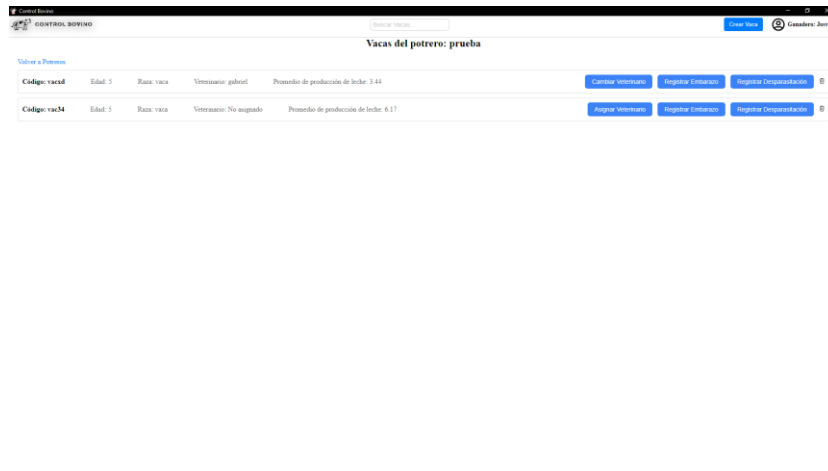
Control Bovino

CONTROL BOVINO

Buscar Vacas...

Crear Vaca

Ganadero: Jos

Vacas del potrero: prueba

Volver a Potreros

Código: vacxd Edad: 5 Raza: vaca Veterinario: gabriel Promedio de producción de leche: 3.44 Cambiar Veterinario Registrar Embarazo Registrar Desparasitación

Código: vac34 Edad: 5 Raza: vaca Veterinario: No asignado Promedio de producción de leche: 6.17 Asignar Veterinario Registrar Embarazo Registrar Desparasitación